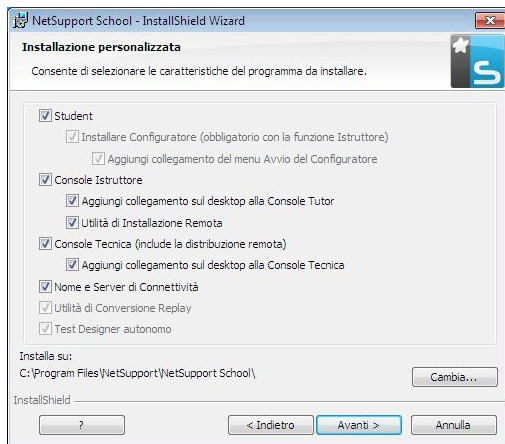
NetSupport School - InstallShield Wizard

Installazione personalizzata

Consente di selezionare le caratteristiche del programma da installare.

Student
Installare Configuratore (obbligatorio con la funzione Istruttore)
Aggiungi collegamento del menu Avvio del Configuratore
Console Istruttore
Aggiungi collegamento sul desktop alla Console Tutor
Utilità di Installazione Remota
Console Tecnica (include la distribuzione remota)
Aggiungi collegamento sul desktop alla Console Tecnica
Nome e Server di Connettività
Utilità di Conversione Replay
Test Designer autonomo

Installa su:
C:\Program Files\NetSupport\NetSupport School\

Cambia...

InstallShield

?
< Indietro
Avanti >
Annulla